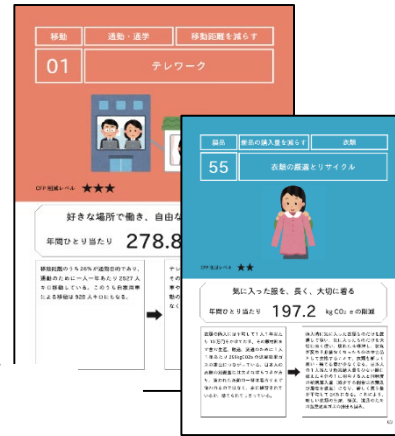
移動

通勤・通学

移動距離を減らす

01

テレワーク

CFP削減レベル ★★★

好きな場所で働き、自由な

年間ひとり当たり 278.8

移動距離のうち26%が通勤目的であり、通勤のために一人一年あたり2627人キロ移動している。このうち自家用車による移動は928人キロにもなる。

テレ
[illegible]
動の
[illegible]

購買

普段の購入量を減らす

衣類

55

衣類の長寿命化とサイクル

CFP削減レベル ★★

気に入った服を、長く、大切に着る

年間ひとり当たり 197.2 kg CO₂ eの削減

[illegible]

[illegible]

69